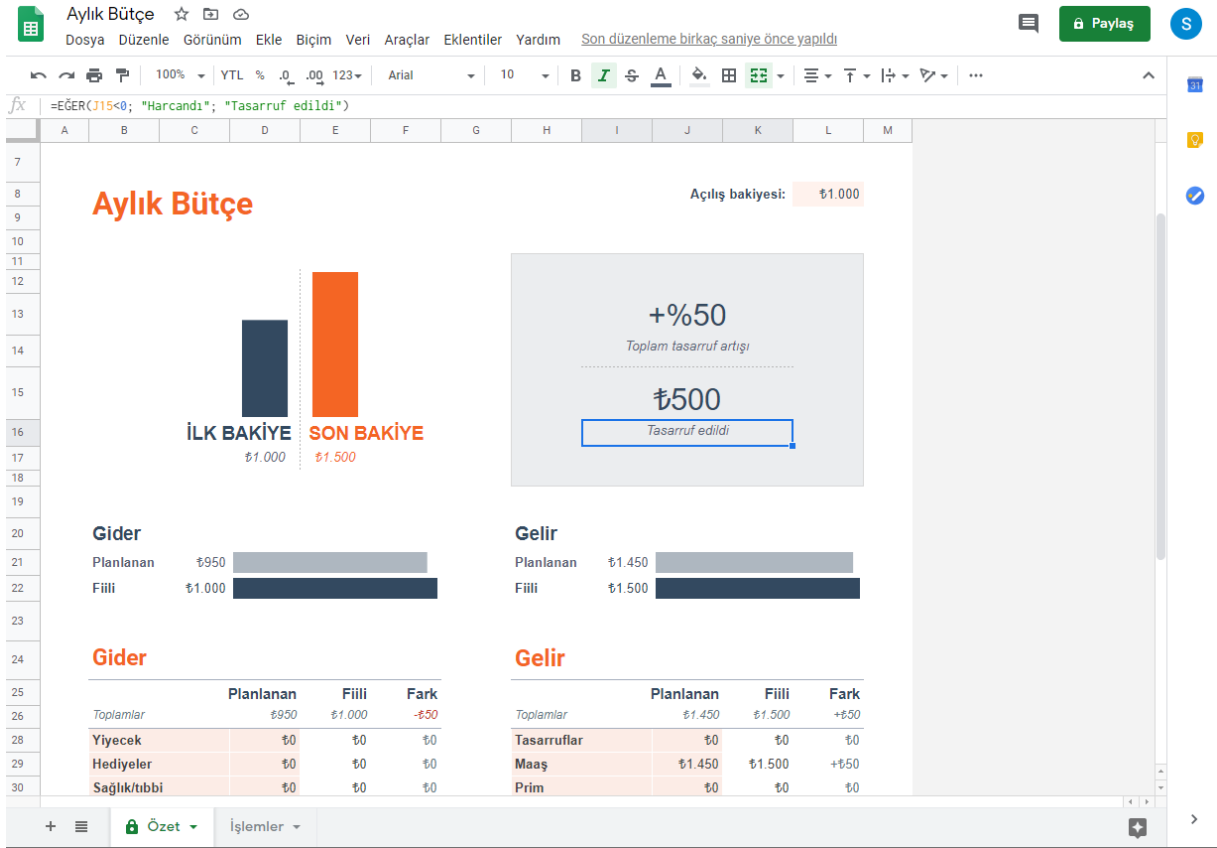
Aylık Bütçe

Dosya Düzenle Görünüm Ekle Biçim Veri Araçlar Eklentiler Yardım Son düzenleme birkaç saniye önce yapıldı

Paylaş

S

100% YTL % .0 .00 123 Arial 10 B I S A

fx =EĞER(J15<0; "Harcandı"; "Tasarruf edildi")

A B C D E F G H I J K L M

Aylık Bütçe

Açılış bakiyesi: ₺1.000

İLK BAKİYE ₺1.000

SON BAKİYE ₺1.500

+%50

Toplam tasarruf artışı

₺500

Tasarruf edildi

Gider

Planlanan ₺950

Fiili ₺1.000

Gelir

Planlanan ₺1.450

Fiili ₺1.500

Gider

| | Planlanan | Fiili | Fark |
|---|---|---|---|
| Toplamlar | ₺950 | ₺1.000 | -₺50 |
| Yiyecek | ₺0 | ₺0 | ₺0 |
| Hediyeler | ₺0 | ₺0 | ₺0 |
| Sağlık/tıbbi | ₺0 | ₺0 | ₺0 |

Gelir

| | Planlanan | Fiili | Fark |
|---|---|---|---|
| Toplamlar | ₺1.450 | ₺1.500 | +₺50 |
| Tasarruflar | ₺0 | ₺0 | ₺0 |
| Maaş | ₺1.450 | ₺1.500 | +₺50 |
| Prim | ₺0 | ₺0 | ₺0 |

+ Özet İşlemler